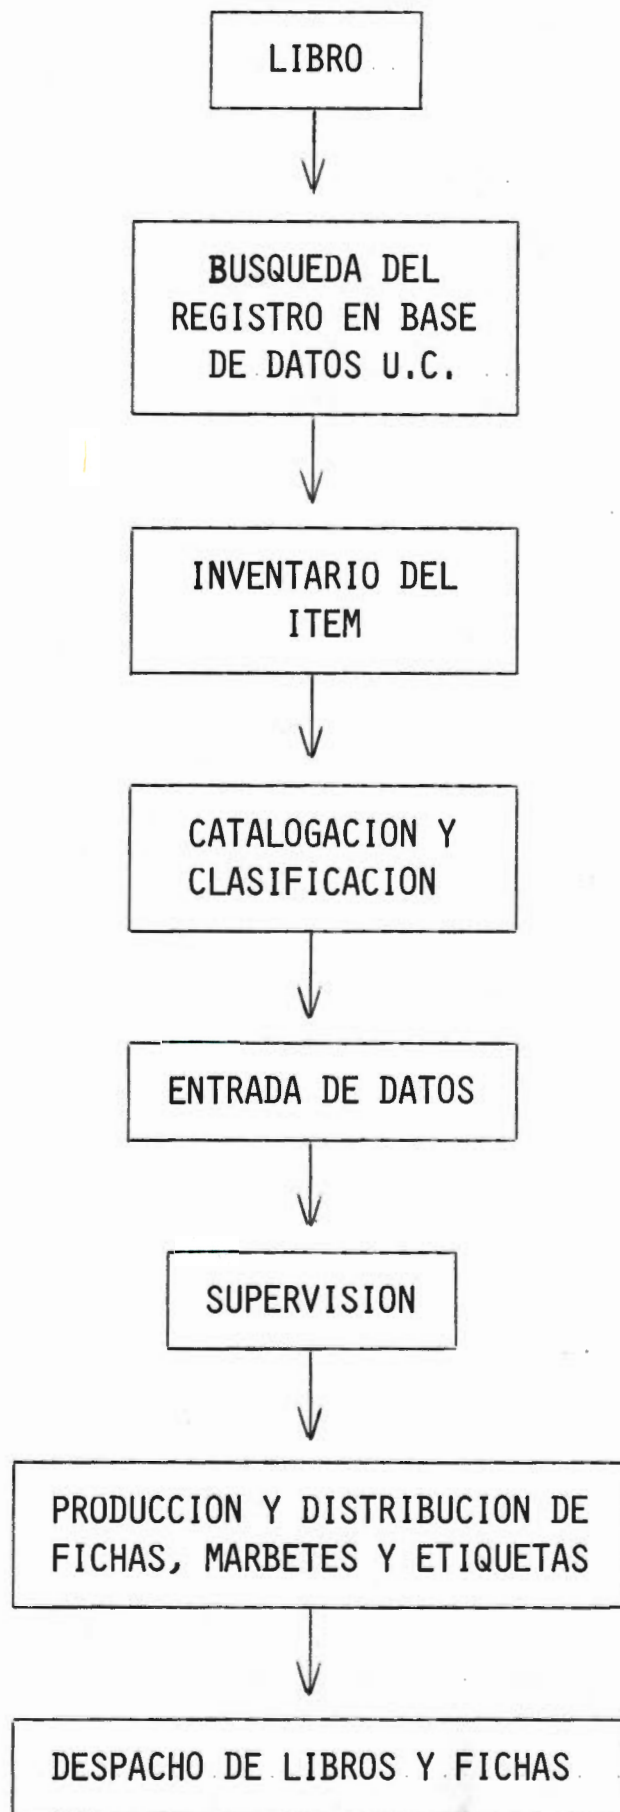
LIBRO

BUSQUEDA DEL REGISTRO EN BASE DE DATOS U.C.

INVENTARIO DEL ITEM

CATALOGACION Y CLASIFICACION

ENTRADA DE DATOS

SUPERVISION

PRODUCCION Y DISTRIBUCION DE FICHAS, MARBETES Y ETIQUETAS

DESPACHO DE LIBROS Y FICHAS